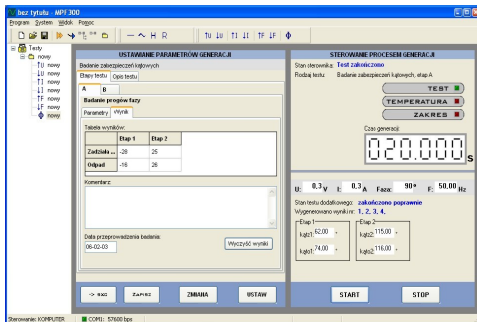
bez tytułu - MPT 300

Program System Widok Pomoc

Testy
nowy
nowy
nowy
nowy
nowy
nowy
nowy
nowy

USTAWIANIE PARAMETRÓW GENERACJI

Badanie zabezpieczeń kątowych

Etapy testu | Opis testu

A | B

Badanie progów fazy

Parametry | Wynik

Tabela wyników:

| | Etap 1 | Etap 2 |
|---|---|---|
| Zadziała ... | -28 | 25 |
| Odpad | -16 | 26 |

Komentarz:

Data przeprowadzenia badania:
06-02-03

Wyczyść wyniki

-> RXC | ZAPISZ | ZMIANA | USTAW

STEROWANIE PROCESEM GENERACJI

Stan sterownika: Test zakończono
Rodzaj testu: Badanie zabezpieczeń kątowych, etap A

TEST
TEMPERATURA
ZAKRES

Czas generacji:
020.000 s

U: 0,3 V I: 0,3 A Faza: 90° F: 50,00 Hz

Stan testu dodatkowego: zakończono poprawnie
Wygenerowano wyniki nr: 1, 2, 3, 4,

Etap 1
kąt1: -62,00 °
kąt1: -74,00 °

Etap 2
kąt2: 115,00 °
kąt2: 116,00 °

START | STOP

Sterowanie: KOMPUTER | COM1: 57600 bps